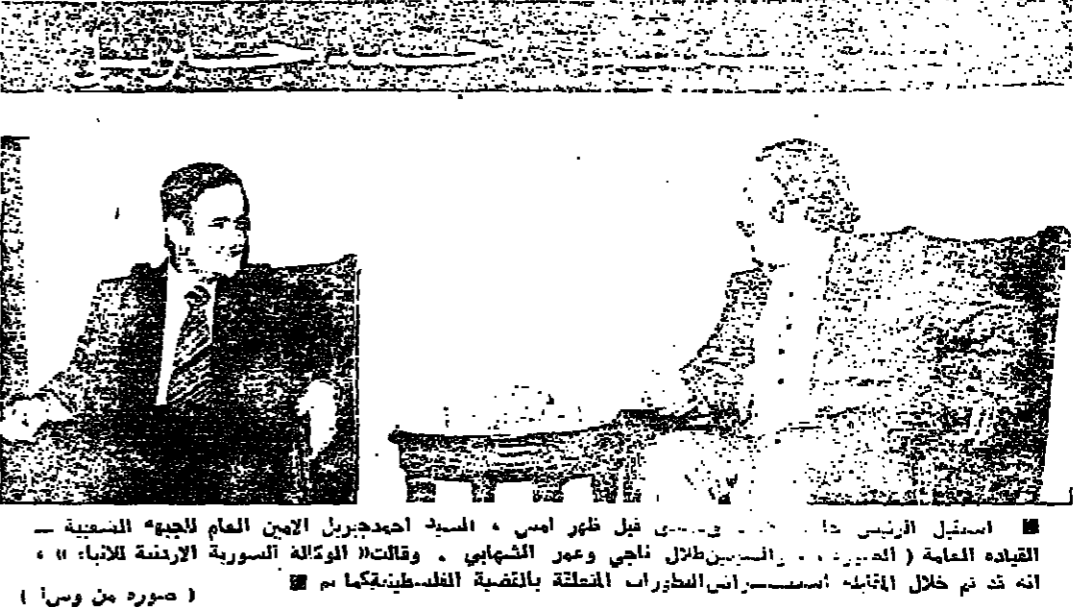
■ استقبل الرئيس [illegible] قبل ظهر امس ، السيد احمدجبريل الامين العام للجبهة الشعبية — القيادة العامة ( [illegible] والسيدين طلال ناجي وعمر الشهابي . وقالت« الوكالة السورية العربية للانباء » ، انه قد تم خلال المقابلة استعراض التطورات المتعلقة بالقضية الفلسطينية كما تم ■

( صورة من وسا )